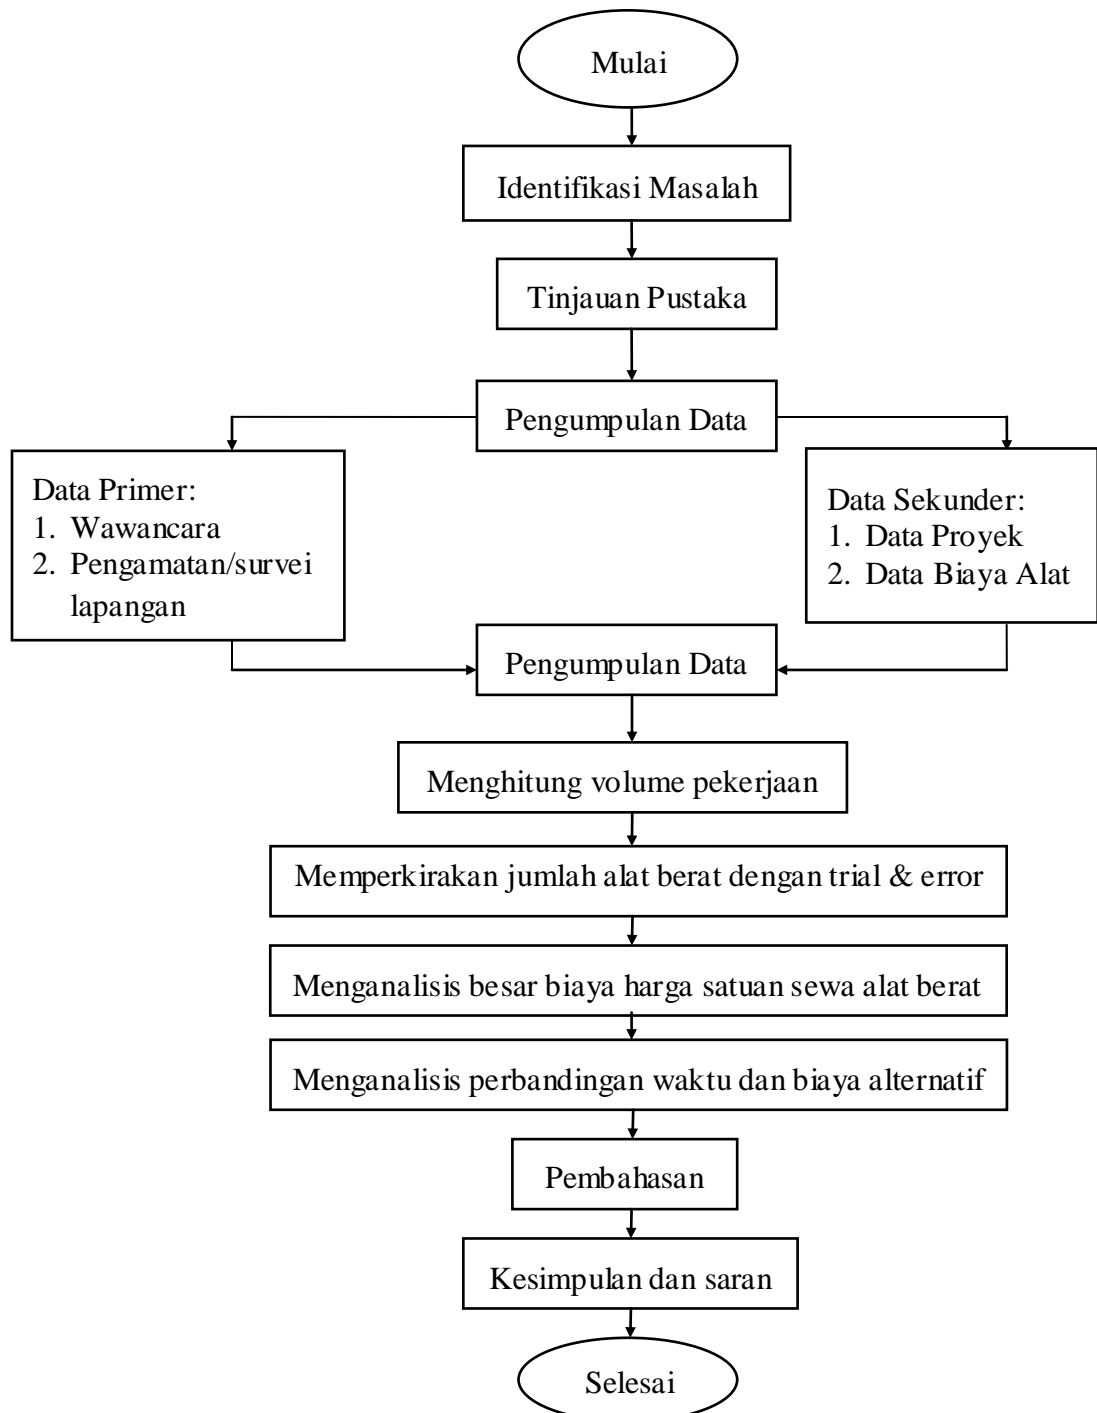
Mulai

Identifikasi Masalah

Tinjauan Pustaka

Pengumpulan Data

Data Primer:
1. Wawancara
2. Pengamatan/survei lapangan

Data Sekunder:
1. Data Proyek
2. Data Biaya Alat

Pengumpulan Data

Menghitung volume pekerjaan

Memperkirakan jumlah alat berat dengan trial & error

Menganalisis besar biaya harga satuan sewa alat berat

Menganalisis perbandingan waktu dan biaya alternatif

Pembahasan

Kesimpulan dan saran

Selesai